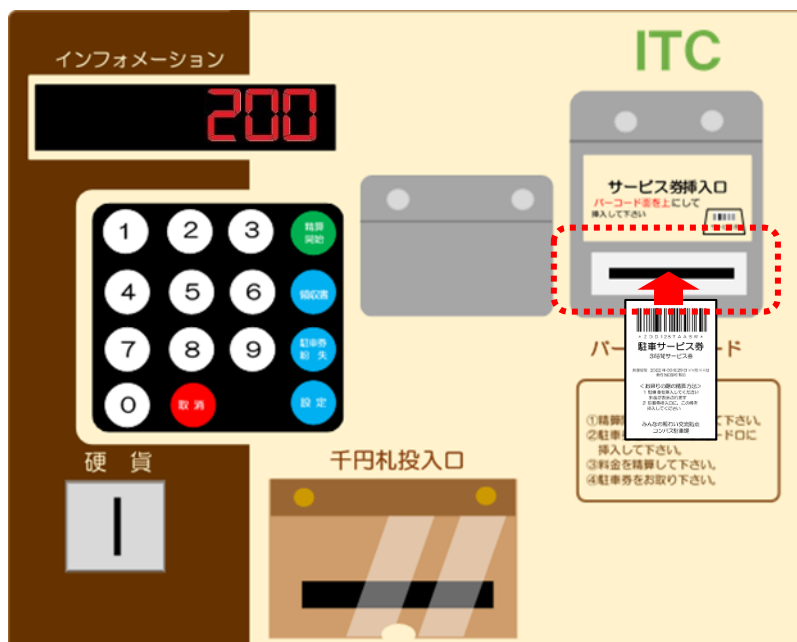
インフォメーション

200

ITC

1 2 3 精算開始
4 5 6 領収書
7 8 9 駐車券紛失
0 取消 設定

硬貨

千円札投入口

サービス券挿入口
バーコード面を上にして
挿入して下さい

パー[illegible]ド

駐車サービス券
3時間サービス券

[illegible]

＜お取引の際の精算方法＞
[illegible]

みんなの和光 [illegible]
コンパス駐車場

①精算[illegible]して下さい。
②駐車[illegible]ドに挿入して下さい。
③料金を精算して下さい。
④駐車券をお取り下さい。